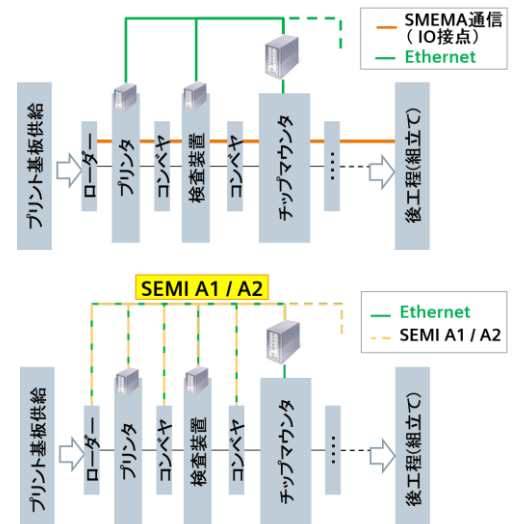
SMEMA通信
（IO接点）
Ethernet

プリント基板供給
ローダー
プリンタ
コンベヤ
検査装置
コンベヤ
チップマウンタ
…
後工程(組立て)

SEMI A1 / A2

Ethernet
SEMI A1 / A2

プリント基板供給
ローダー
プリンタ
コンベヤ
検査装置
コンベヤ
チップマウンタ
…
後工程(組立て)